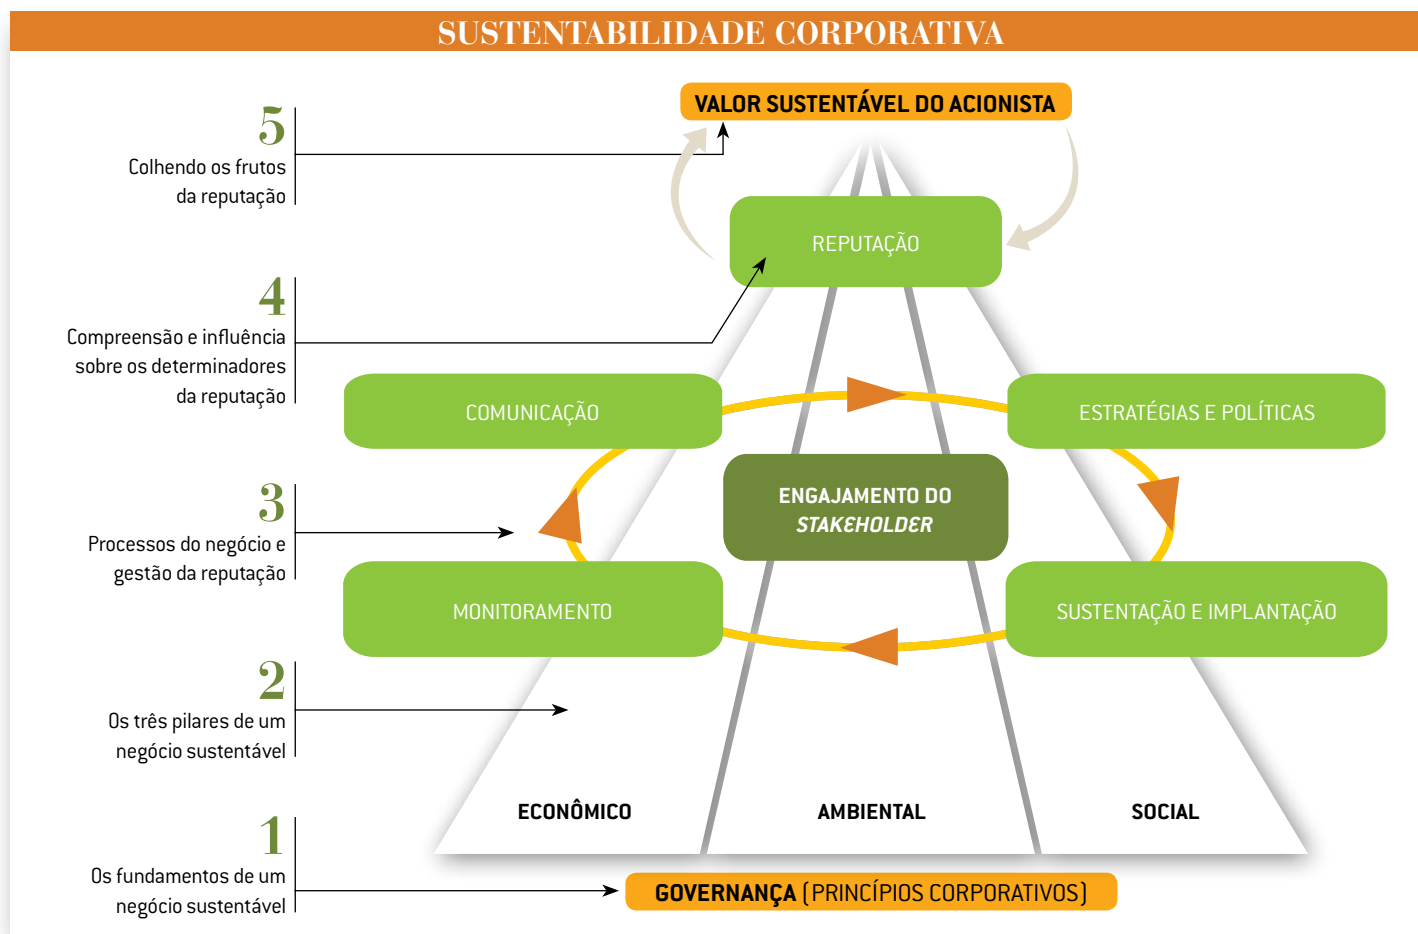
SUSTENTABILIDADE CORPORATIVA

VALOR SUSTENTÁVEL DO ACIONISTA

5
Colhendo os frutos da reputação

REPUTAÇÃO

4
Compreensão e influência sobre os determinadores da reputação

COMUNICAÇÃO

ESTRATÉGIAS E POLÍTICAS

ENGAJAMENTO DO *STAKEHOLDER*

3
Processos do negócio e gestão da reputação

MONITORAMENTO

SUSTENTAÇÃO E IMPLANTAÇÃO

2
Os três pilares de um negócio sustentável

ECONÔMICO

AMBIENTAL

SOCIAL

1
Os fundamentos de um negócio sustentável

GOVERNANÇA (PRINCÍPIOS CORPORATIVOS)